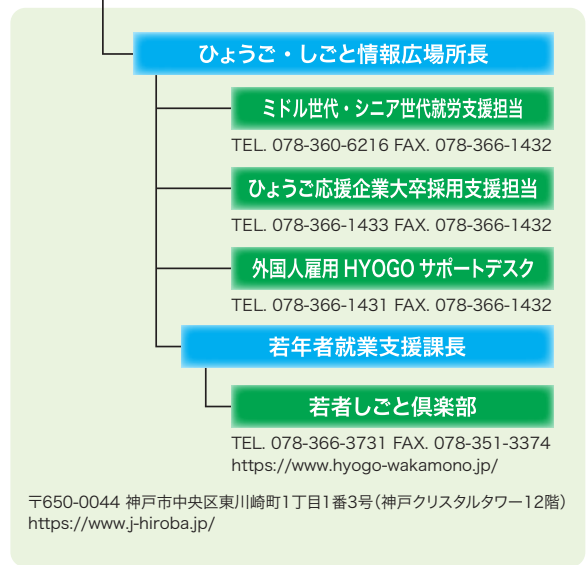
ひょうご・しごと情報広場所長

ミドル世代・シニア世代就労支援担当

TEL. 078-360-6216 FAX. 078-366-1432

ひょうご応援企業大卒採用支援担当

TEL. 078-366-1433 FAX. 078-366-1432

外国人雇用 HYOGO サポートデスク

TEL. 078-366-1431 FAX. 078-366-1432

若年者就業支援課長

若者しごと倶楽部

TEL. 078-366-3731 FAX. 078-351-3374
https://www.hyogo-wakamono.jp/

〒650-0044 神戸市中央区東川崎町1丁目1番3号（神戸クリスタルタワー12階）
https://www.j-hiroba.jp/